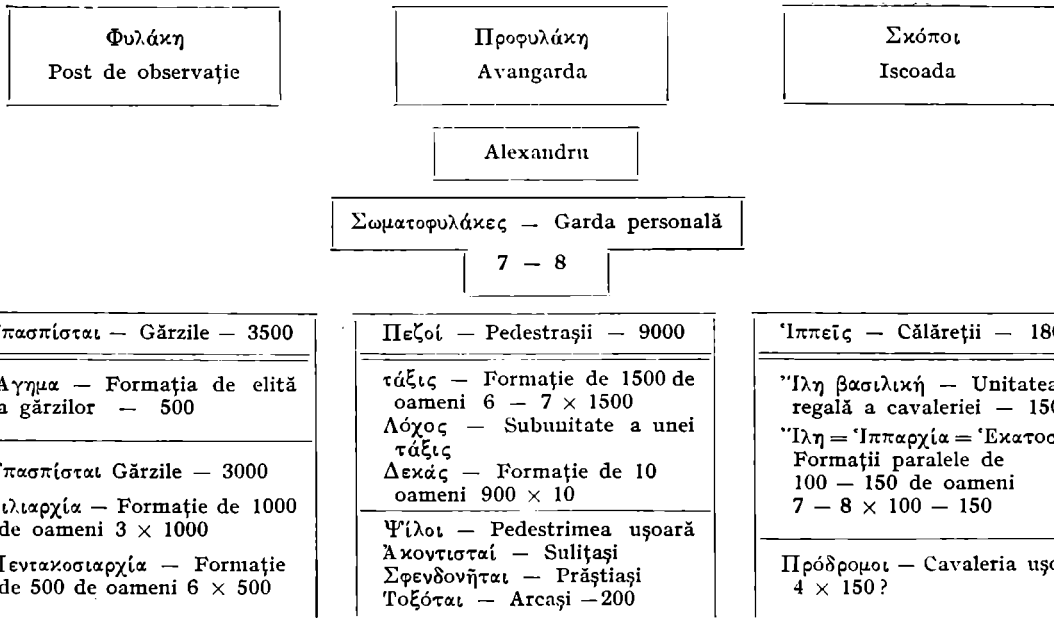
Φυλάκη
Post de observație

Προφυλάκη
Avangarda

Σκόποι
Iscoada

Alexandru

Σωματοφυλάκες — Garda personală
7 — 8

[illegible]πασπίσται — Gărzile — 3500

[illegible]Αγημα — Formația de elită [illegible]a gărzilor — 500

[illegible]πασπίσται Gărzile — 3000

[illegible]ιλιαρχία — Formație de 1000 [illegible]de oameni 3 × 1000

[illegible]Πεντακοσιαρχία — Formație de 500 de oameni 6 × 500

Πεζοί — Pedestrașii — 9000

τάξις — Formație de 1500 de oameni 6 — 7 × 1500
Λόχος — Subunitate a unei τάξις
Δεκάς — Formație de 10 oameni 900 × 10

Ψίλοι — Pedestrimea ușoară
Ἀκοντισταί — Sulițași
Σφενδονῆται — Prăștiași
Τοξόται — Arcași —200

Ἱππεῖς — Călăreții — 18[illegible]

Ἴλη βασιλική — Unitatea regală a cavaleriei — 15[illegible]
Ἴλη = Ἱππαρχία = Ἑκατο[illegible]
Formații paralele de 100 — 150 de oameni
7 — 8 × 100 — 150

Πρόδρομοι — Cavaleria uș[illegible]
4 × 150?